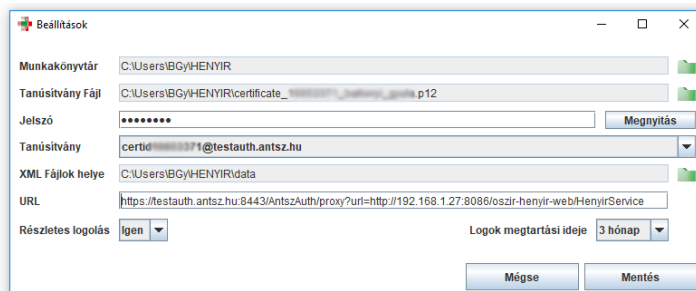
Beállítások

Munkakönyvtár C:\Users\BGy\HENYIR

Tanúsítvány Fájl C:\Users\BGy\HENYIR\certificate_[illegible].p12

Jelszó ••••••••• Megnyitás

Tanúsítvány certid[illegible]371@testauth.antsz.hu

XML Fájlok helye C:\Users\BGy\HENYIR\data

URL https://testauth.antsz.hu:8443/AntszAuth/proxy?url=http://192.168.1.27:8086/oszir-henyir-web/HenyirService

Részletes logolás Igen

Logok megtartási ideje 3 hónap

Mégse Mentés